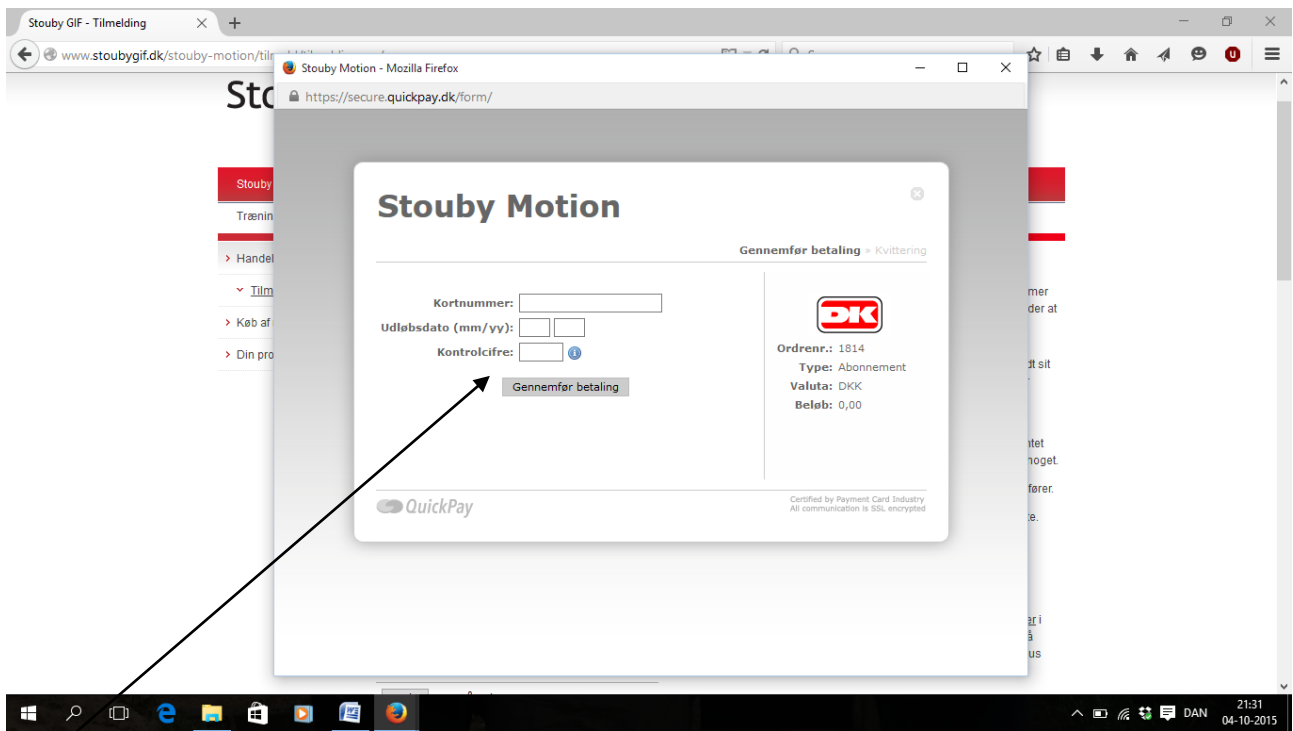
Stouby GIF - Tilmelding

www.stoubygif.dk/stouby-motion/til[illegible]

Sto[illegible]

Stouby

Trænin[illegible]

Handel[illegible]

Tilm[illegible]

Køb af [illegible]

Din pro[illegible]

Stouby Motion - Mozilla Firefox

https://secure.quickpay.dk/form/

Stouby Motion

Gennemfør betaling » Kvittering

Kortnummer:

Udløbsdato (mm/yy):

Kontrolcifre:

Gennemfør betaling

DK

Ordrenr.: 1814
Type: Abonnement
Valuta: DKK
Beløb: 0,00

QuickPay

Certified by Payment Card Industry
All communication is SSL encrypted

DAN
21:31
04-10-2015